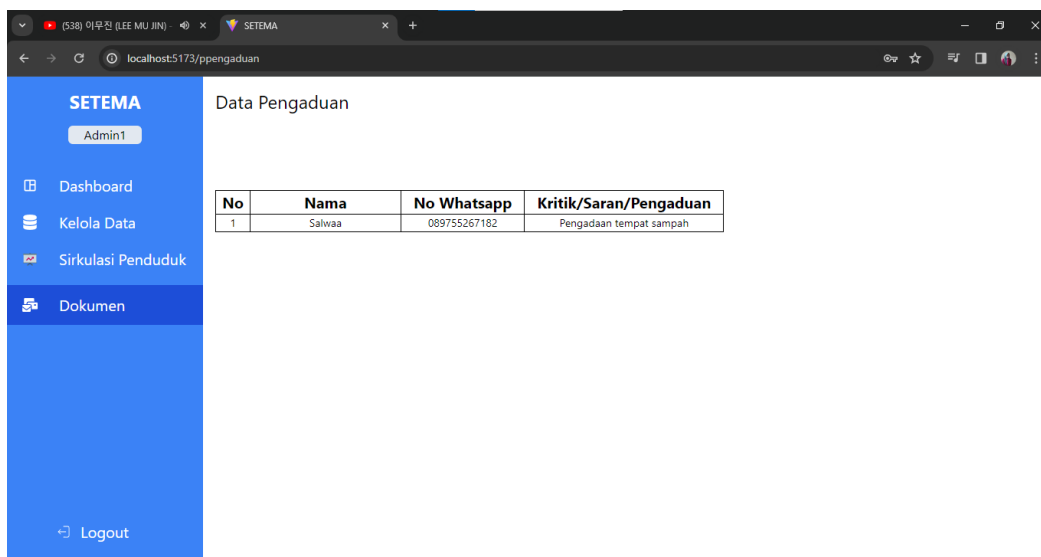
(538) 이무진 (LEE MU JIN) -
SETEMA
localhost:5173/ppengaduan

SETEMA
Admin1

Dashboard
Kelola Data
Sirkulasi Penduduk
Dokumen

Logout

Data Pengaduan

| No | Nama | No Whatsapp | Kritik/Saran/Pengaduan |
|---|---|---|---|
| 1 | Salwaa | 089755267182 | Pengadaan tempat sampah |